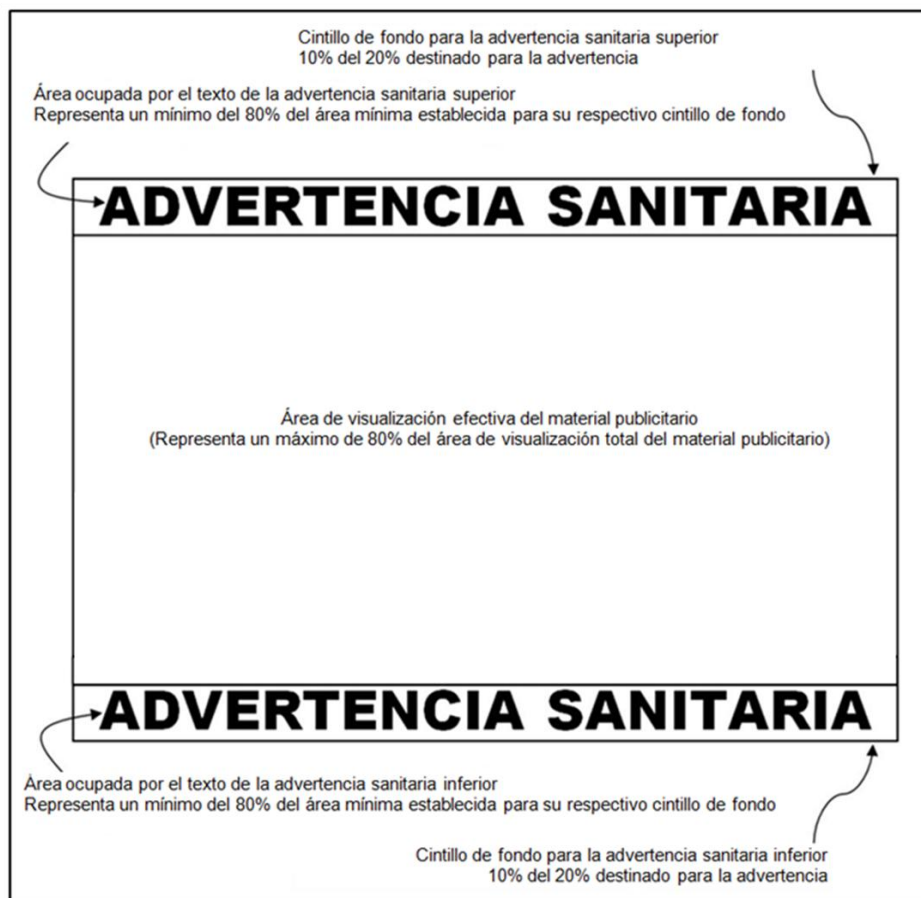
Cintillo de fondo para la advertencia sanitaria superior
10% del 20% destinado para la advertencia

Área ocupada por el texto de la advertencia sanitaria superior
Representa un mínimo del 80% del área mínima establecida para su respectivo cintillo de fondo

ADVERTENCIA SANITARIA

Área de visualización efectiva del material publicitario
(Representa un máximo de 80% del área de visualización total del material publicitario)

ADVERTENCIA SANITARIA

Área ocupada por el texto de la advertencia sanitaria inferior
Representa un mínimo del 80% del área mínima establecida para su respectivo cintillo de fondo

Cintillo de fondo para la advertencia sanitaria inferior
10% del 20% destinado para la advertencia